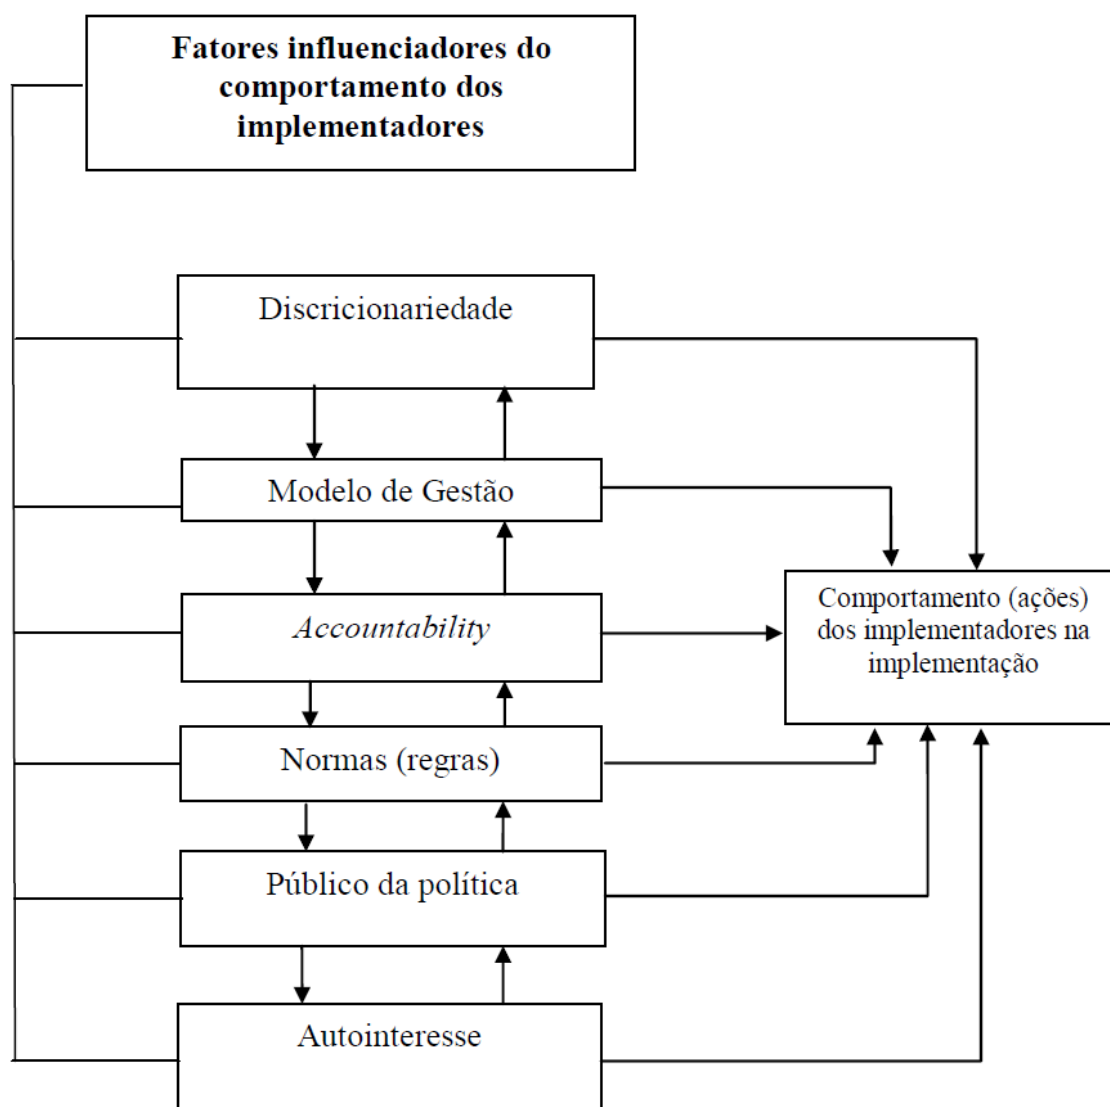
Fatores influenciadores do comportamento dos implementadores

Discricionariedade

Modelo de Gestão

Accountability

Normas (regras)

Público da política

Autointeresse

Comportamento (ações) dos implementadores na implementação